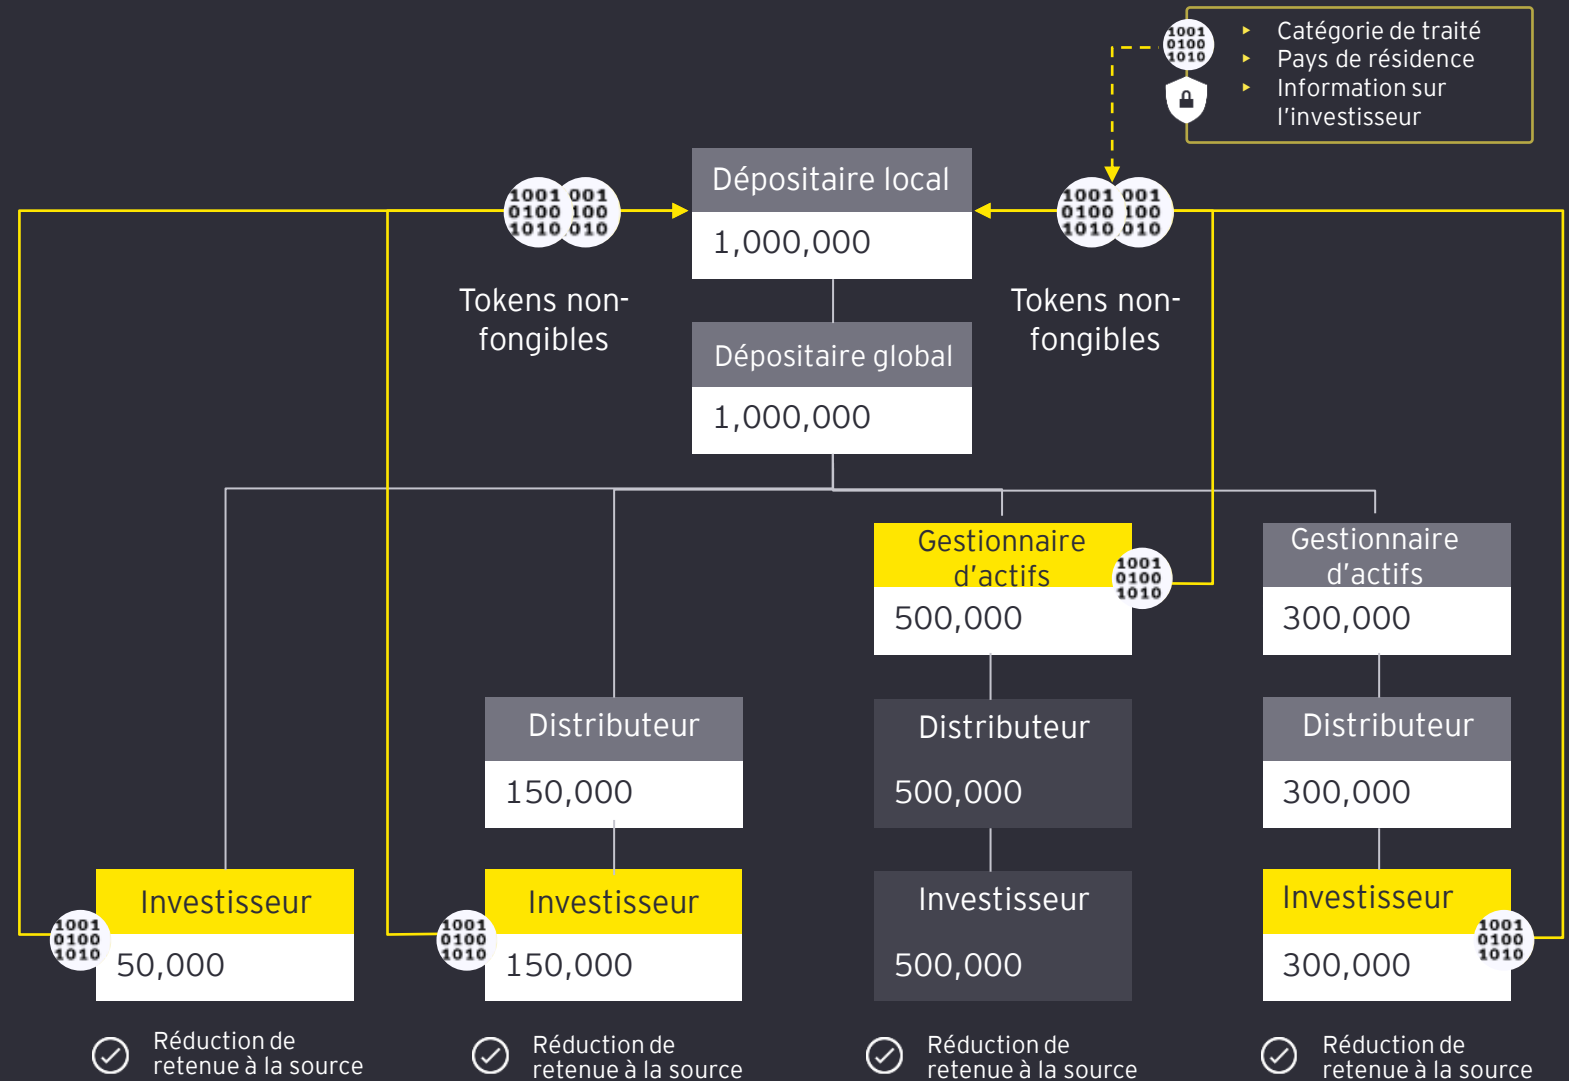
Catégorie de traité
Pays de résidence
Information sur l'investisseur

1001 0100 1010

Dépositaire local
1,000,000

1001 001 0100 100 1010 010

Tokens non-fongibles

1001 001 0100 100 1010 010

Tokens non-fongibles

Dépositaire global
1,000,000

Gestionnaire d'actifs
500,000

1001 0100 1010

Gestionnaire d'actifs
300,000

Distributeur
150,000

Distributeur
500,000

Distributeur
300,000

Investisseur
50,000

1001 0100 1010

Investisseur
150,000

1001 0100 1010

Investisseur
500,000

Investisseur
300,000

1001 0100 1010

Réduction de retenue à la source

Réduction de retenue à la source

Réduction de retenue à la source

Réduction de retenue à la source